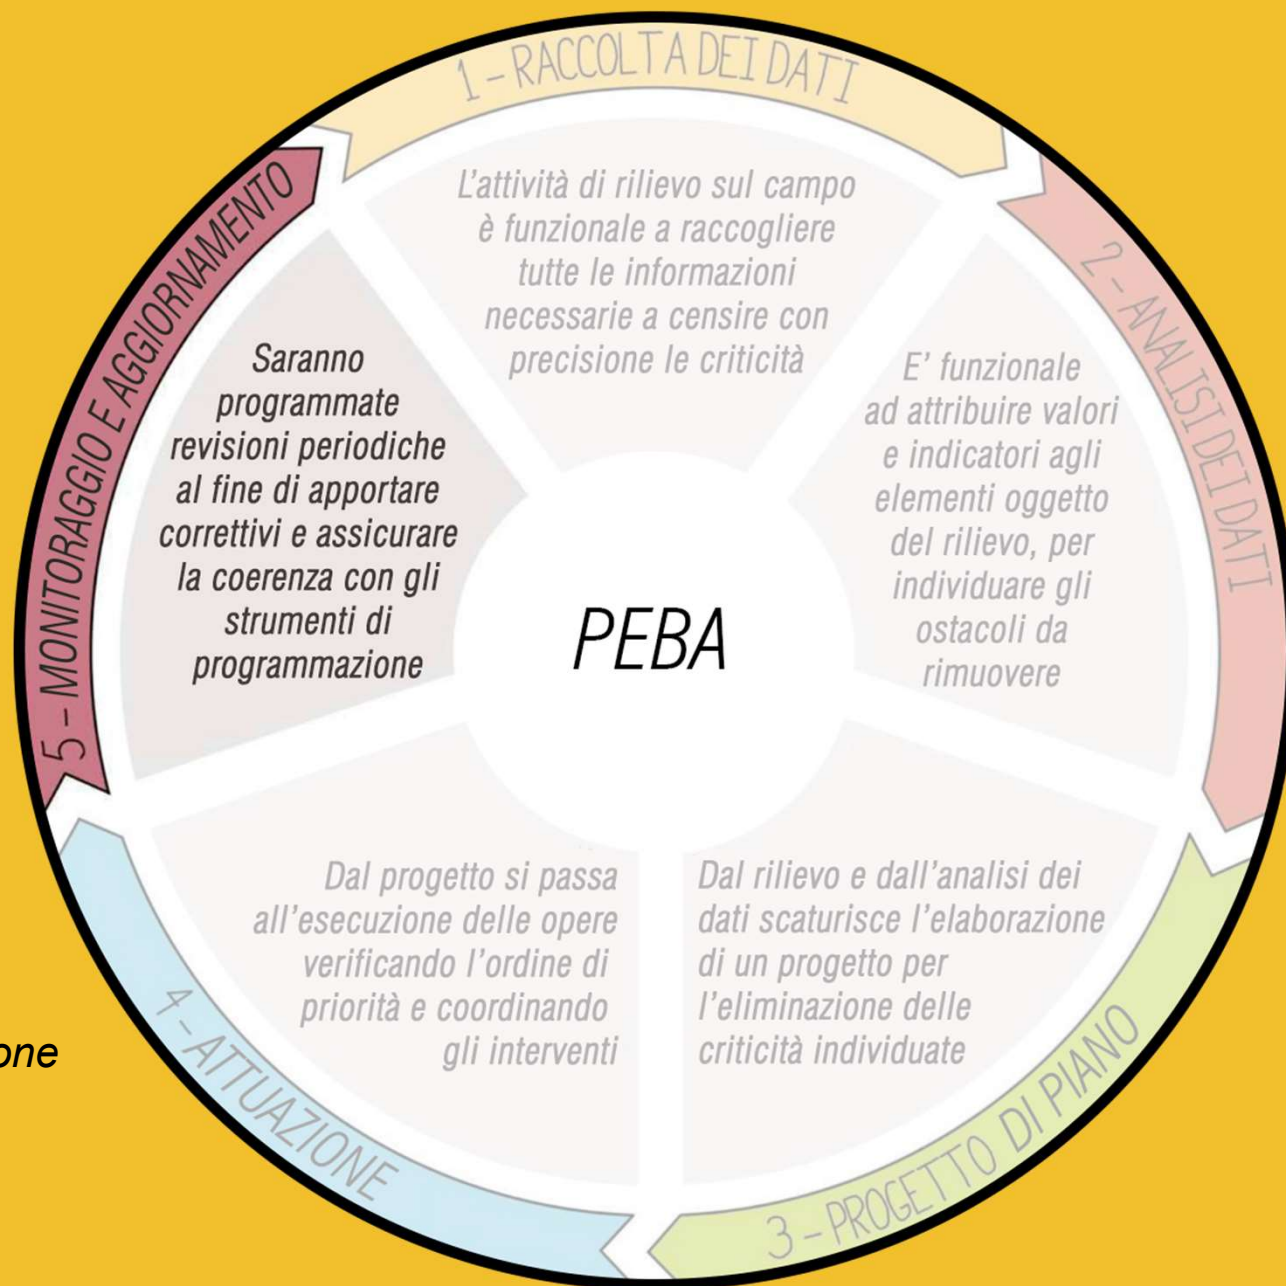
1 - RACCOLTA DEI DATI

L'attività di rilievo sul campo è funzionale a raccogliere tutte le informazioni necessarie a censire con precisione le criticità

2 - ANALISI DEI DATI

E' funzionale ad attribuire valori e indicatori agli elementi oggetto del rilievo, per individuare gli ostacoli da rimuovere

3 - PROGETTO DI PIANO

Dal rilievo e dall'analisi dei dati scaturisce l'elaborazione di un progetto per l'eliminazione delle criticità individuate

4 - ATTUAZIONE

Dal progetto si passa all'esecuzione delle opere verificando l'ordine di priorità e coordinando gli interventi

5 - MONITORAGGIO E AGGIORNAMENTO

Saranno programmate revisioni periodiche al fine di apportare correttivi e assicurare la coerenza con gli strumenti di programmazione

PEBA

one